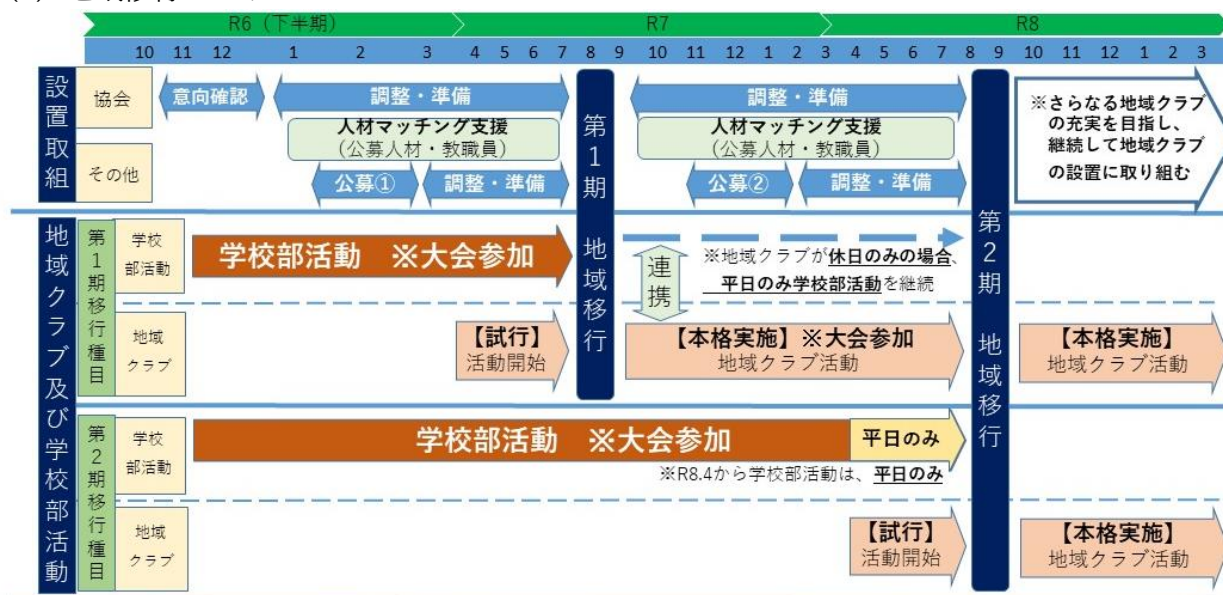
R6（下半期）
R7
R8
10 11 12 1 2 3 4 5 6 7 8 9 10 11 12 1 2 3 4 5 6 7 8 9 10 11 12 1 2 3

設置取組
協会
意向確認
調整・準備
その他
人材マッチング支援
（公募人材・教職員）
公募①
調整・準備
第1期地域移行
調整・準備
人材マッチング支援
（公募人材・教職員）
公募②
調整・準備
※さらなる地域クラブの充実を目指し、継続して地域クラブの設置に取り組む

地域クラブ及び学校部活動
第1期移行種目
学校部活動
学校部活動　※大会参加
連携
※地域クラブが休日のみの場合、平日のみ学校部活動を継続
地域クラブ
【試行】
活動開始
【本格実施】※大会参加
地域クラブ活動
第2期地域移行
【本格実施】
地域クラブ活動

第2期移行種目
学校部活動
学校部活動　※大会参加
平日のみ
※R8.4から学校部活動は、平日のみ
地域クラブ
【試行】
活動開始
【本格実施】
地域クラブ活動